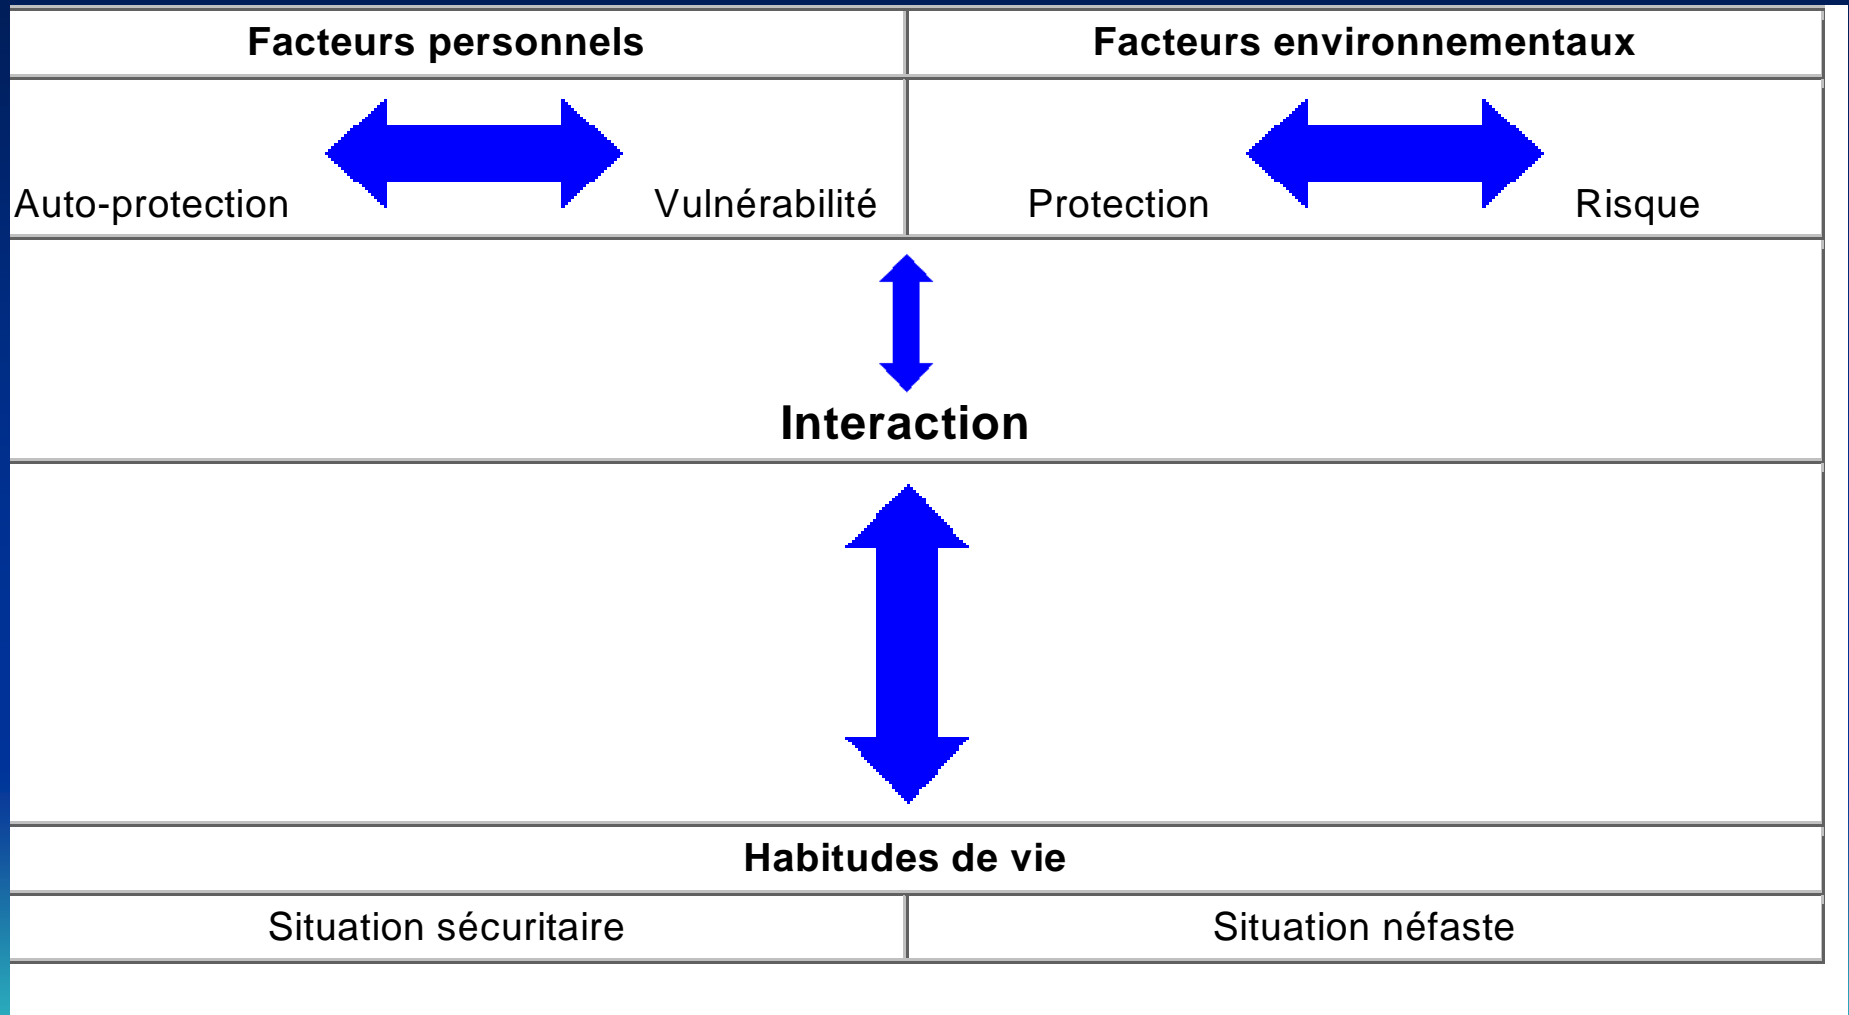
| Facteurs personnels | Facteurs environnementaux |
|---|---|
| Auto-protection Vulnérabilité | Protection Risque |

Interaction

| Habitudes de vie | |
|---|---|
| Situation sécuritaire | Situation néfaste |